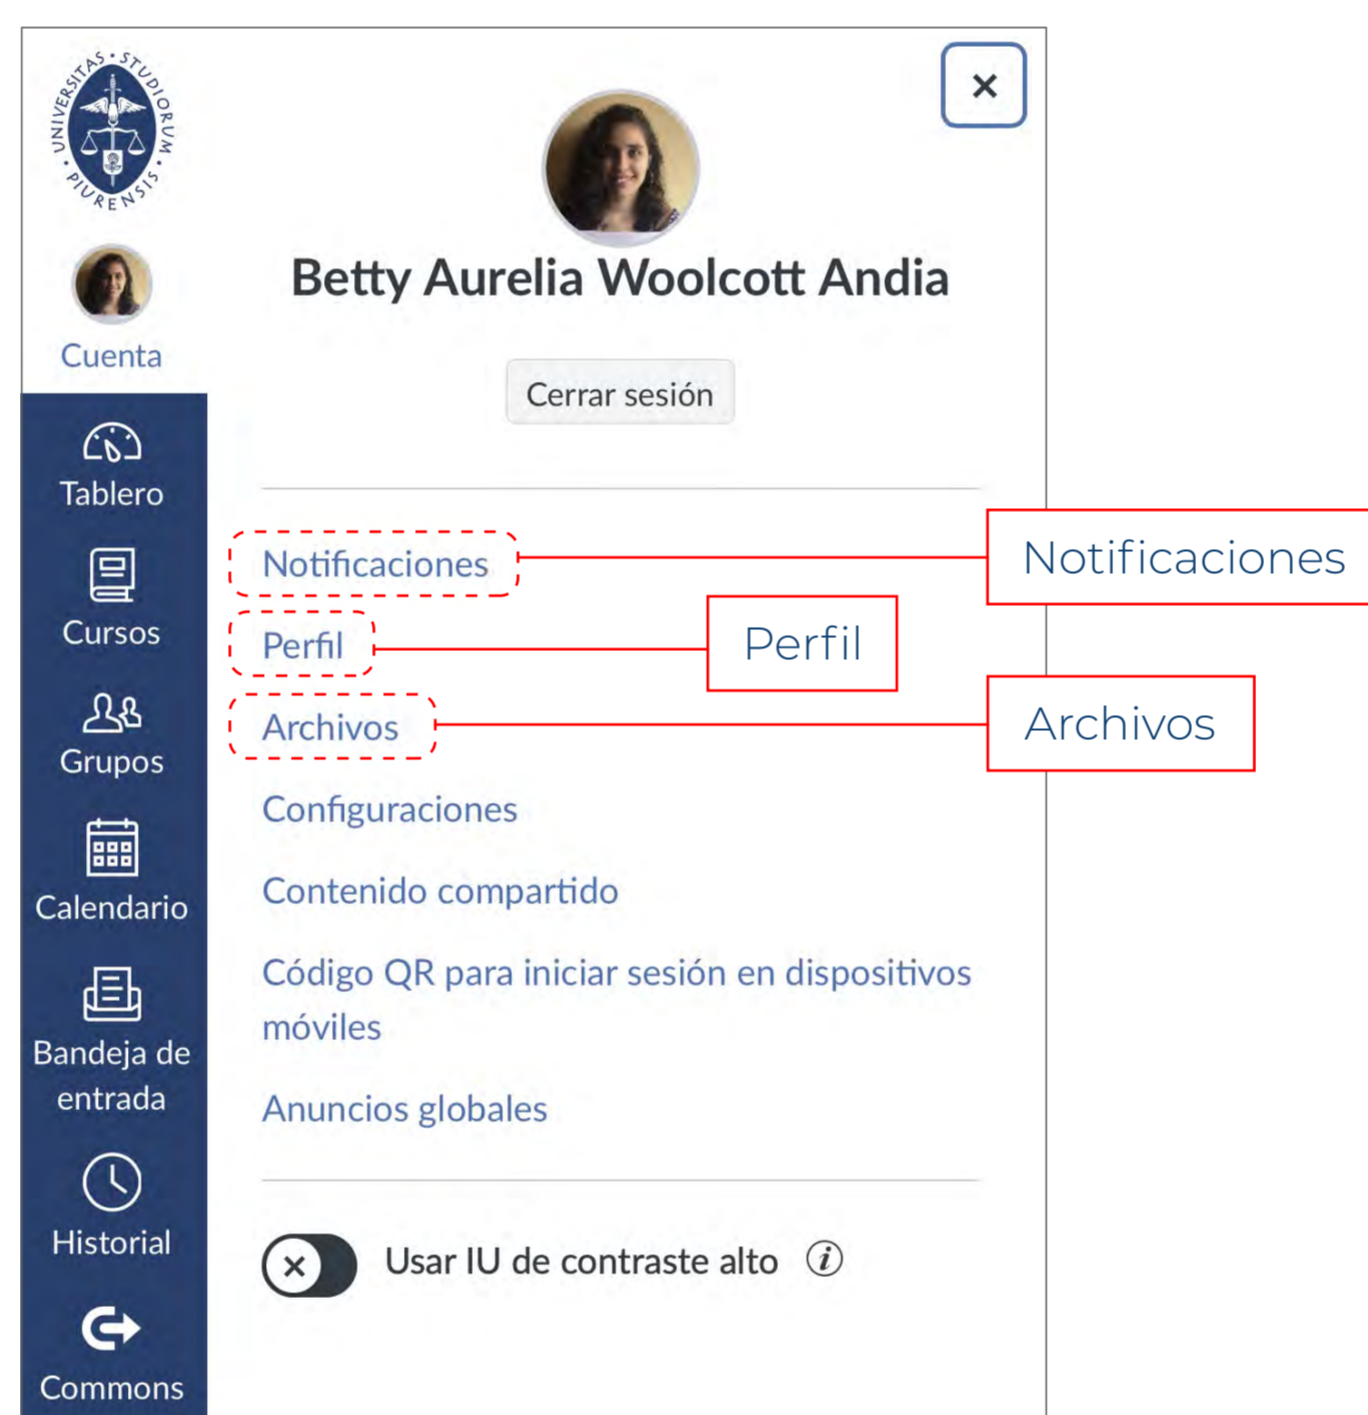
UNIVERSITAS STUDIORUM PIURENSIS

Cuenta

Tablero

Cursos

Grupos

Calendario

Bandeja de entrada

Historial

Commons

×

Betty Aurelia Woolcott Andia

Cerrar sesión

Notificaciones

Perfil

Archivos

Configuraciones

Contenido compartido

Código QR para iniciar sesión en dispositivos móviles

Anuncios globales

Usar IU de contraste alto

Notificaciones

Perfil

Archivos